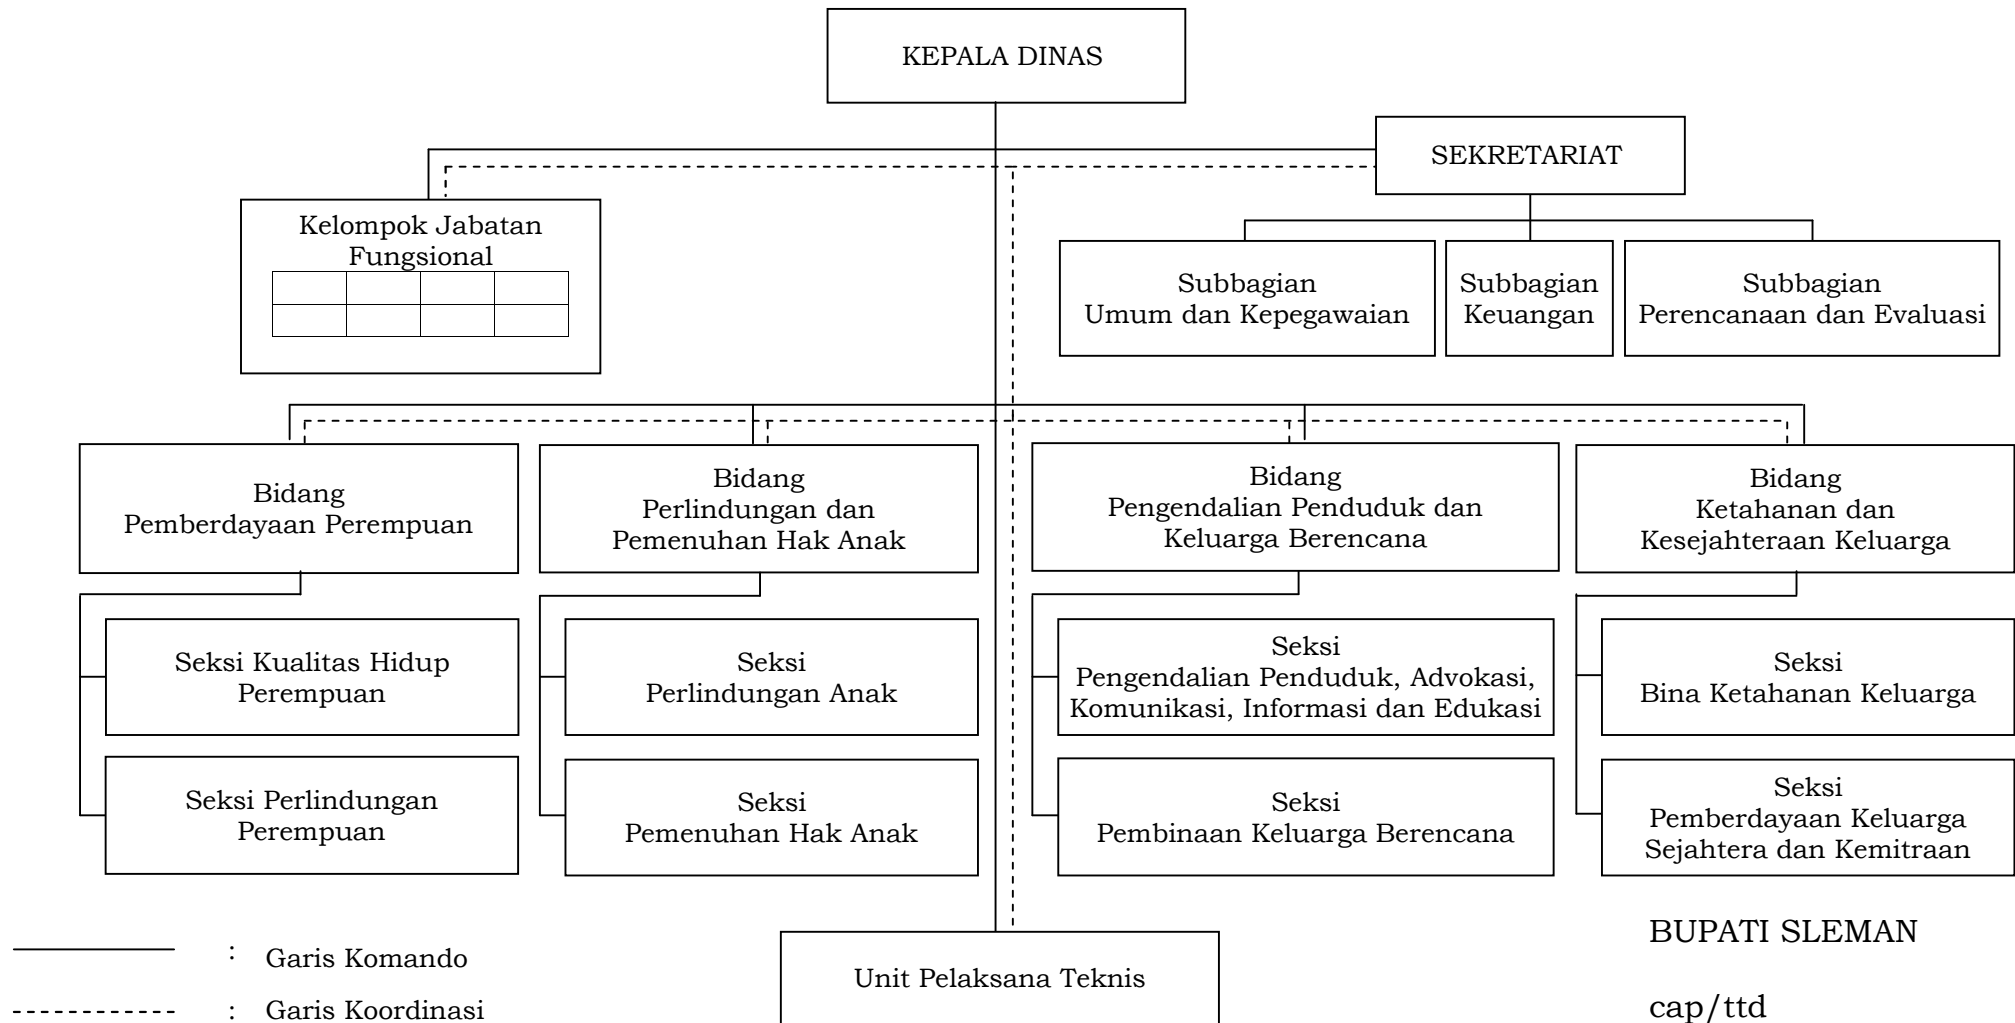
KEPALA DINAS

SEKRETARIAT

Kelompok Jabatan Fungsional

Subbagian Umum dan Kepegawaian

Subbagian Keuangan

Subbagian Perencanaan dan Evaluasi

Bidang Pemberdayaan Perempuan

Bidang Perlindungan dan Pemenuhan Hak Anak

Bidang Pengendalian Penduduk dan Keluarga Berencana

Bidang Ketahanan dan Kesejahteraan Keluarga

Seksi Kualitas Hidup Perempuan

Seksi Perlindungan Anak

Seksi Pengendalian Penduduk, Advokasi, Komunikasi, Informasi dan Edukasi

Seksi Bina Ketahanan Keluarga

Seksi Perlindungan Perempuan

Seksi Pemenuhan Hak Anak

Seksi Pembinaan Keluarga Berencana

Seksi Pemberdayaan Keluarga Sejahtera dan Kemitraan

: Garis Komando

: Garis Koordinasi

Unit Pelaksana Teknis

BUPATI SLEMAN

cap/ttd